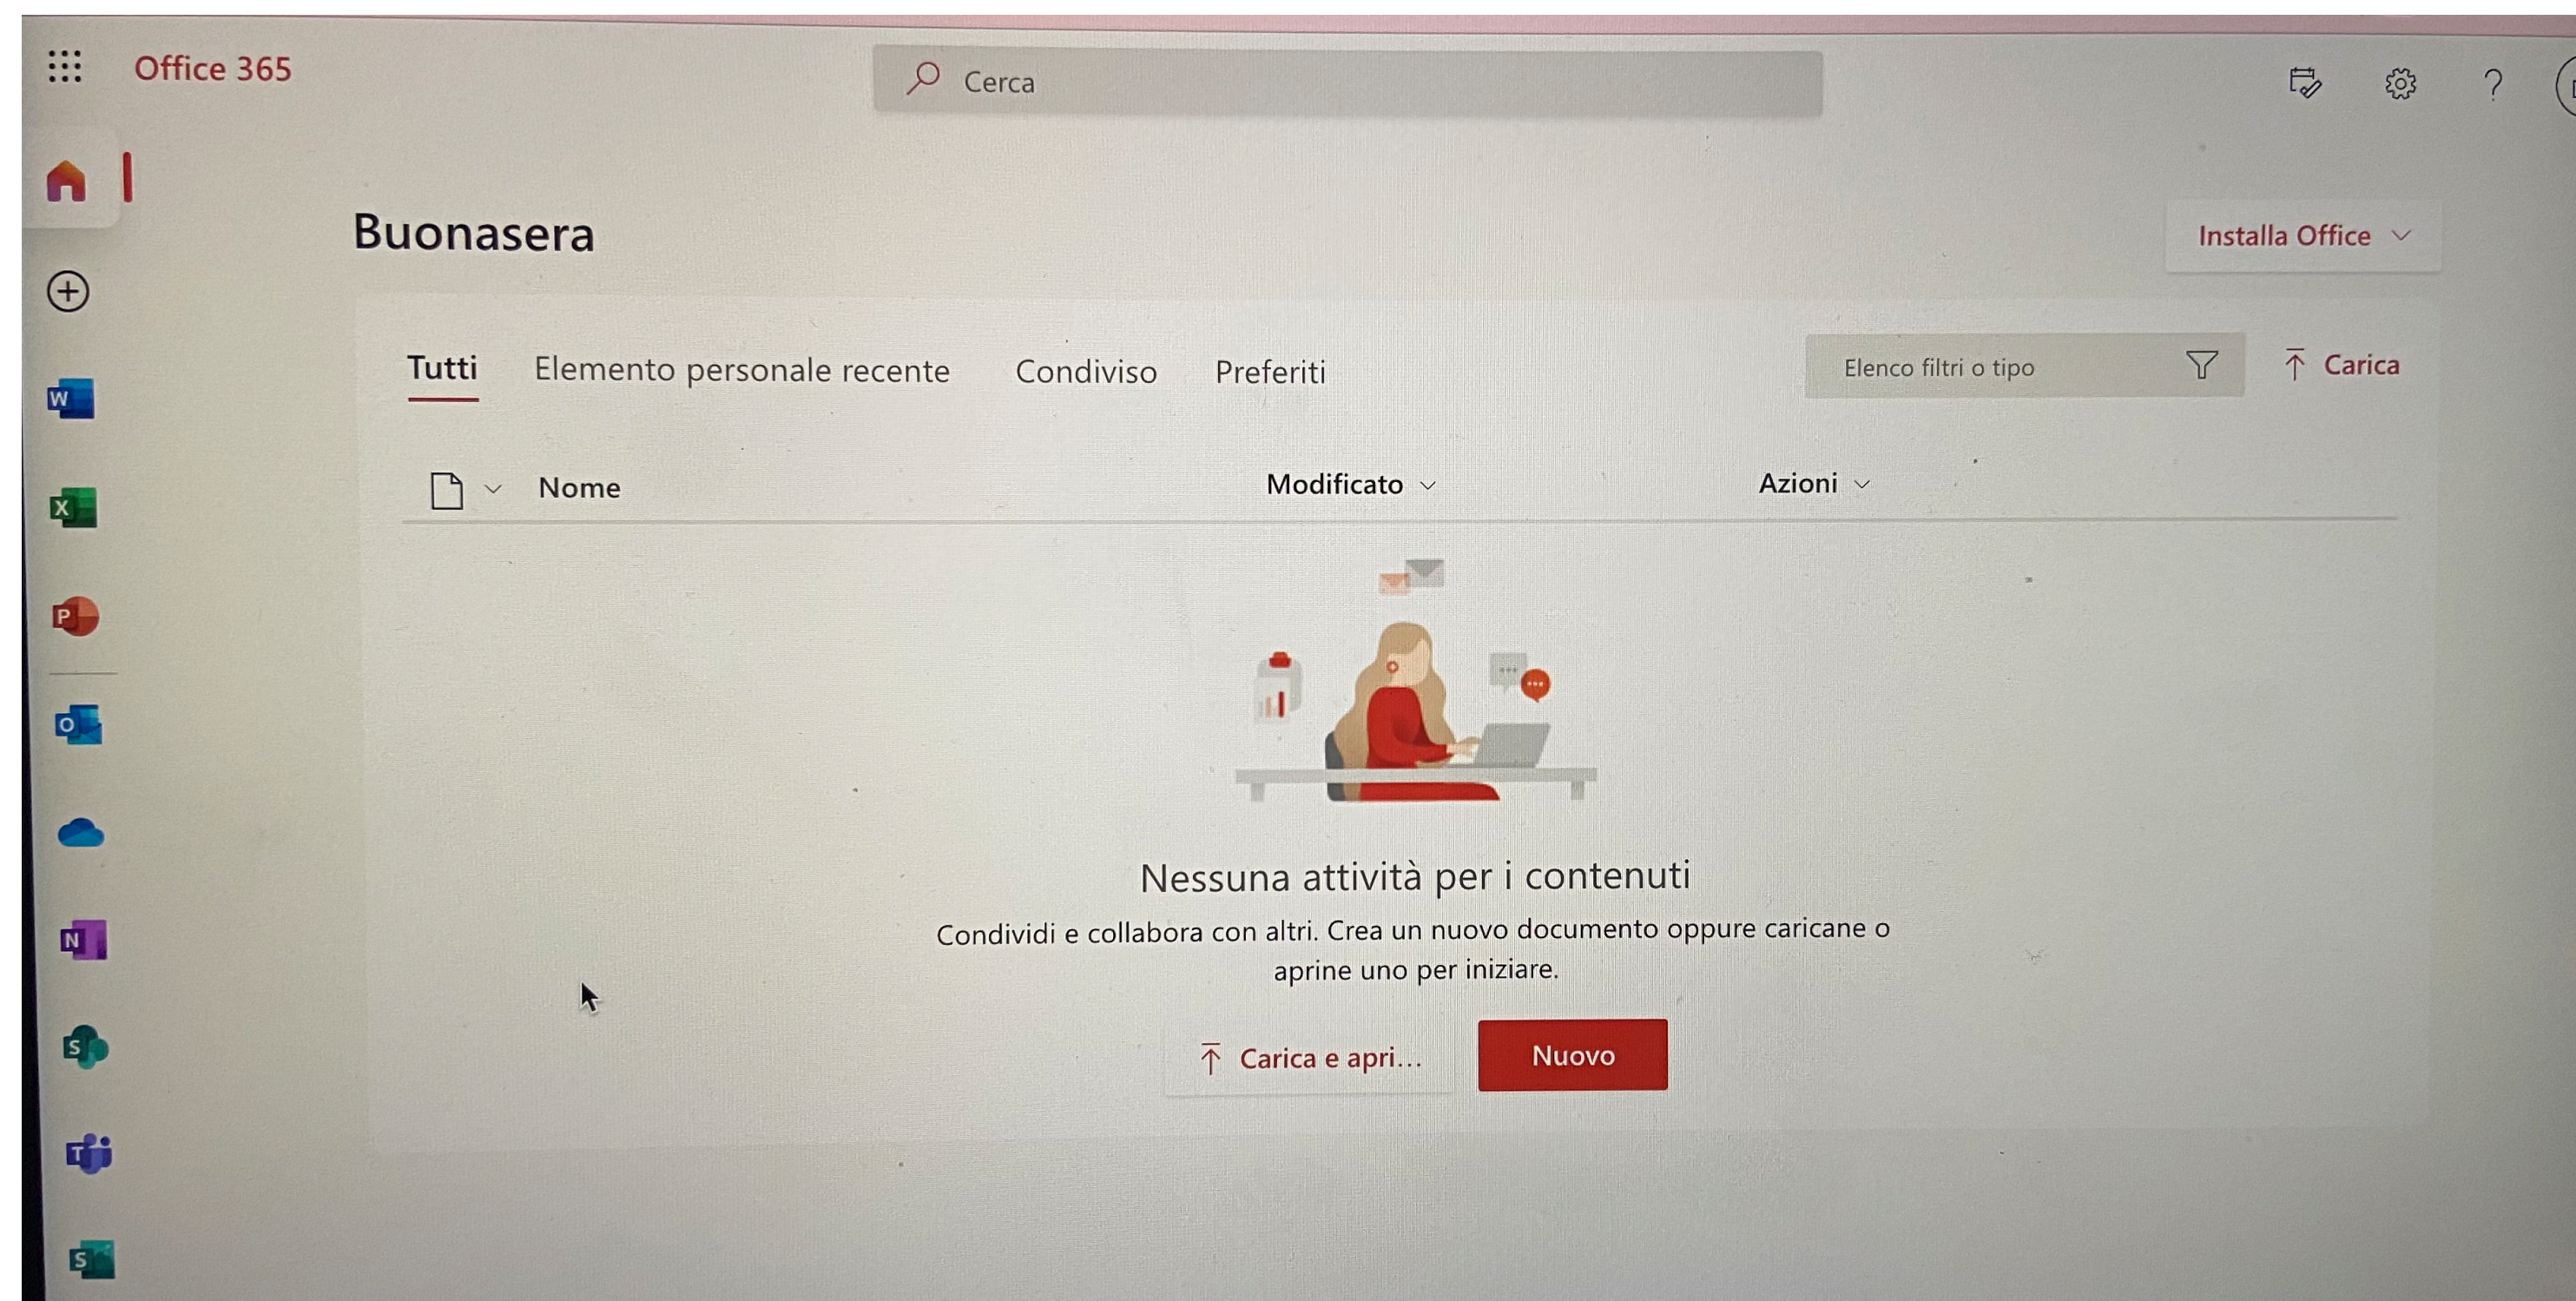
Office 365

Cerca

Buonasera

Installa Office

Tutti Elemento personale recente Condiviso Preferiti

Elenco filtri o tipo

Carica

Nome Modificato Azioni

Nessuna attività per i contenuti

Condividi e collabora con altri. Crea un nuovo documento oppure caricane o aprine uno per iniziare.

Carica e apri...

Nuovo